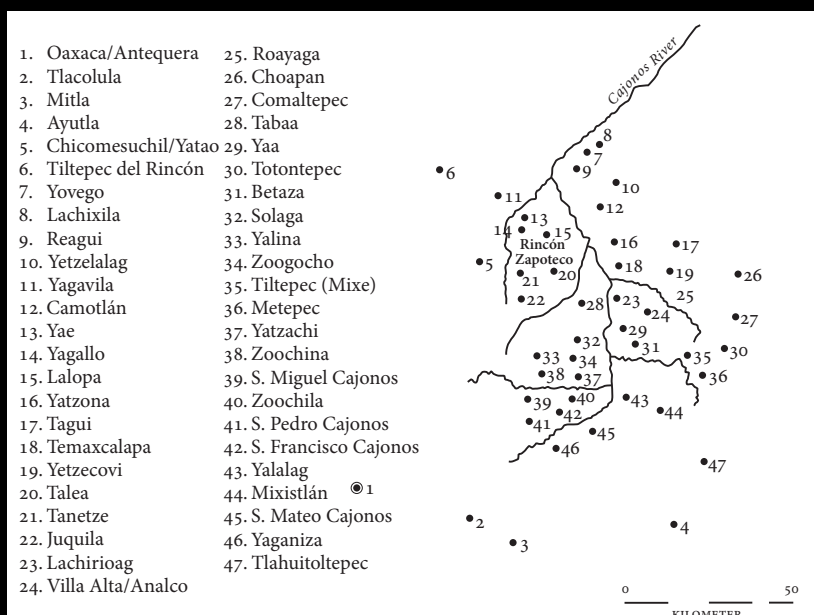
1. Oaxaca/Antequera
2. Tlacolula
3. Mitla
4. Ayutla
5. Chicomesuchil/Yatao
6. Tiltepec del Rincón
7. Yovego
8. Lachixila
9. Reagui
10. Yetzelalag
11. Yagavila
12. Camotlán
13. Yae
14. Yagallo
15. Lalopa
16. Yatzona
17. Tagui
18. Temaxcalapa
19. Yetzecovi
20. Talea
21. Tanetze
22. Juquila
23. Lachirioag
24. Villa Alta/Analco

25. Roayaga
26. Choapan
27. Comaltepec
28. Tabaa
29. Yaa
30. Totontepec
31. Betaza
32. Solaga
33. Yalina
34. Zoogocho
35. Tiltepec (Mixe)
36. Metepec
37. Yatzachi
38. Zoochina
39. S. Miguel Cajonos
40. Zoochila
41. S. Pedro Cajonos
42. S. Francisco Cajonos
43. Yalalag
44. Mixistlán
45. S. Mateo Cajonos
46. Yaganiza
47. Tlahuitoltepec

Cajonos River

8 7 9 6 10 11 12 13 14 15 Rincón Zapoteco 16 17 5 18 19 26 21 20 25 22 28 23 24 27 29 32 31 35 30 33 34 36 38 37 39 40 43 44 42 41 45 46 47 1 2 4 3

0 50
KILOMETER